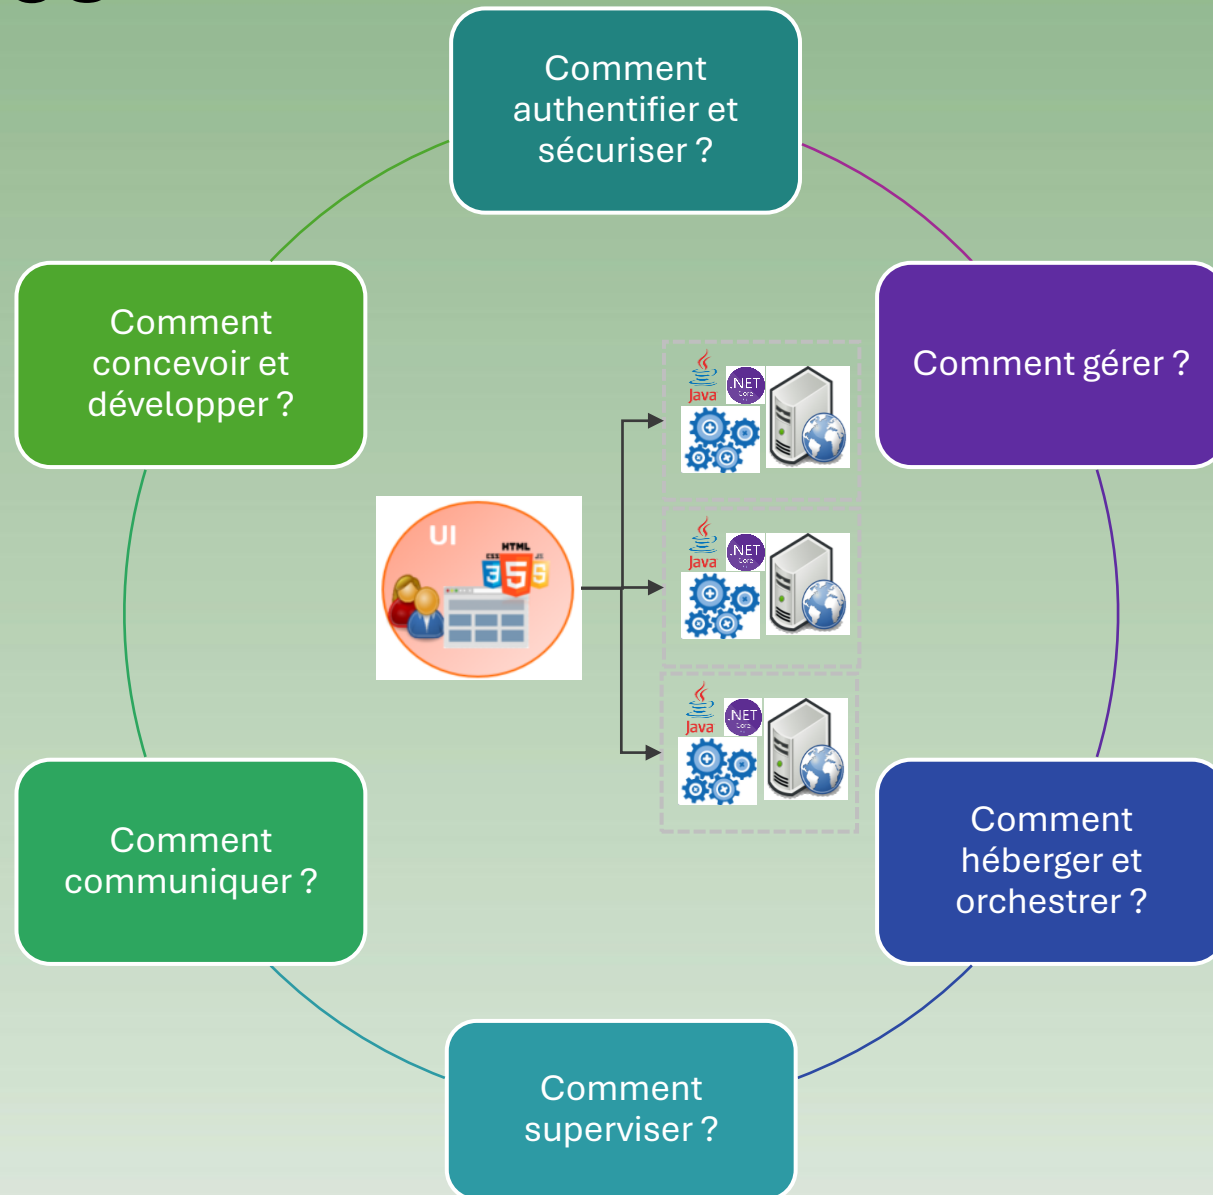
Comment authentifier et sécuriser ?

Comment gérer ?

Comment héberger et orchestrer ?

Comment superviser ?

Comment communiquer ?

Comment concevoir et développer ?

UI

HTML

5

Java

.NET

Java

.NET

Java

.NET